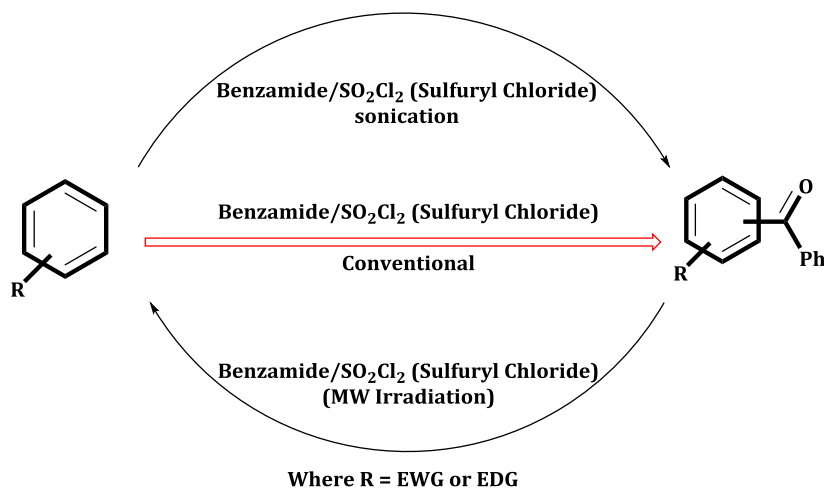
Benzamide/$SO_2Cl_2$ (Sulfuryl Chloride)
sonication

R

Benzamide/$SO_2Cl_2$ (Sulfuryl Chloride)

Conventional

O

Ph

R

Benzamide/$SO_2Cl_2$ (Sulfuryl Chloride)
(MW Irradiation)

Where R = EWG or EDG